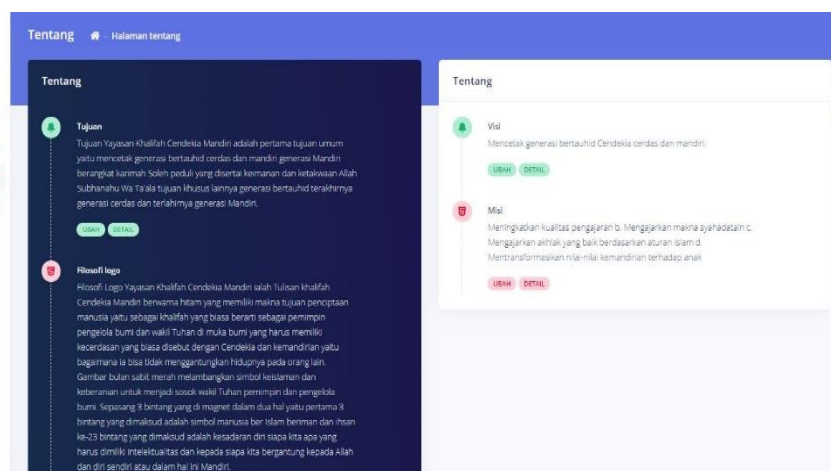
Tentang - Halaman tentang

Tentang

Tujuan

Tujuan Yayasan Khalifah Cendekia Mandiri adalah pertama tujuan umum yaitu mencetak generasi bertauhid cerdas dan mandiri generasi Mandiri berangkat karimah Soleh peduli yang disertai keimanan dan ketakwaan Allah Subhanahu Wa Ta'ala tujuan khusus lainnya generasi bertauhid terakhirnya generasi cerdas dan terlahirnya generasi Mandiri.

UBAH DETAIL

Filosofi logo

Filosofi Logo Yayasan Khalifah Cendekia Mandiri ialah Tulisan khalifah Cendekia Mandiri berwarna hitam yang memiliki makna tujuan penciptaan manusia yaitu sebagai khalifah yang biasa berarti sebagai pemimpin pengelola bumi dan wakil Tuhan di muka bumi yang harus memiliki kecerdasan yang biasa disebut dengan Cendekia dan kemandirian yaitu bagaimana ia bisa tidak menggantungkan hidupnya pada orang lain. Gambar bulan sabit merah melambangkan simbol keislaman dan keberanian untuk menjadi sosok wakil Tuhan pemimpin dan pengelola bumi. Sepasang 3 bintang yang di magnet dalam dua hal yaitu pertama 3 bintang yang dimaksud adalah simbol manusia ber Islam beriman dan ihsan ke-23 bintang yang dimaksud adalah kesadaran diri siapa kita apa yang harus dimiliki intelektualitas dan kepada siapa kita bergantung kepada Allah dan diri sendiri atau dalam hal ini Mandiri.

Tentang

Visi

Mencetak generasi bertauhid Cendekia cerdas dan mandiri.

UBAH DETAIL

Misi

Meningkatkan kualitas pengajaran b. Mengajarkan makna syahadatain c. Mengajarkan akhlak yang baik berdasarkan aturan islam d. Mentransformasikan nilai-nilai kemandirian terhadap anak

UBAH DETAIL